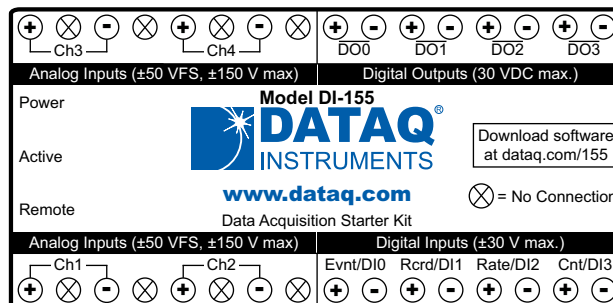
+ ⊗ - ⊗ + ⊗ - ⊗ + - + - + - + -
Ch3 Ch4 DO0 DO1 DO2 DO3

Analog Inputs (±50 VFS, ±150 V max)
Digital Outputs (30 VDC max.)

Power

Model DI-155

DATAQ®
INSTRUMENTS

Download software at dataq.com/155

Active

www.dataq.com

⊗ = No Connection

Remote

Data Acquisition Starter Kit

Analog Inputs (±50 VFS, ±150 V max)
Digital Inputs (±30 V max.)

Ch1 Ch2 Evnt/DI0 Rcrd/DI1 Rate/DI2 Cnt/DI3
+ ⊗ - ⊗ + ⊗ - ⊗ + - + - + - + -